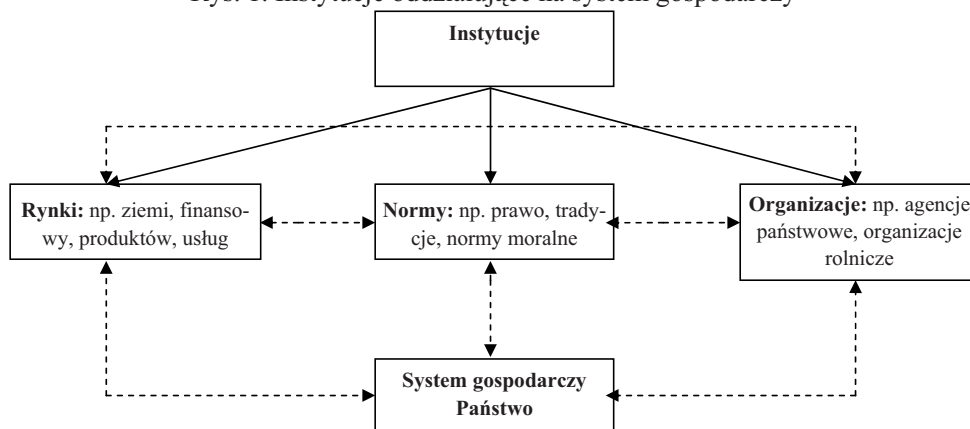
Rys. 1. Instytucje oddziałujące na system gospodarczy

Instytucje

Rynki: np. ziemi, finansowy, produktów, usług

Normy: np. prawo, tradycje, normy moralne

Organizacje: np. agencje państwowe, organizacje rolnicze

System gospodarczy
Państwo